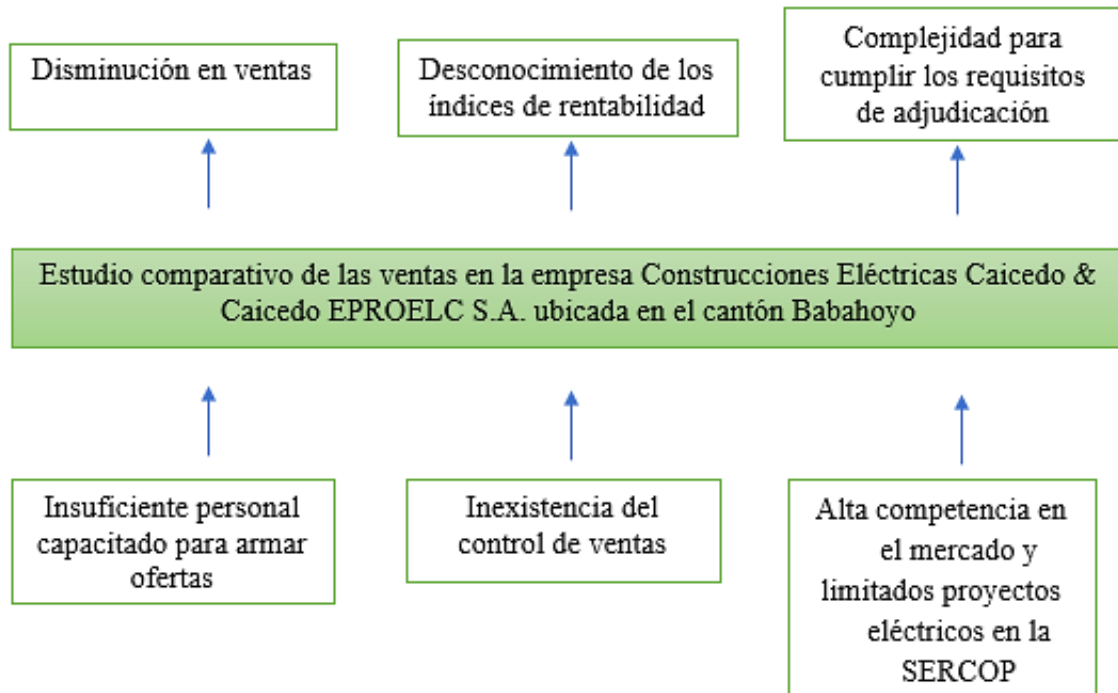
Disminución en ventas

Desconocimiento de los índices de rentabilidad

Complejidad para cumplir los requisitos de adjudicación

Estudio comparativo de las ventas en la empresa Construcciones Eléctricas Caicedo & Caicedo EPROELC S.A. ubicada en el cantón Babahoyo

Insuficiente personal capacitado para armar ofertas

Inexistencia del control de ventas

Alta competencia en el mercado y limitados proyectos eléctricos en la SERCOP